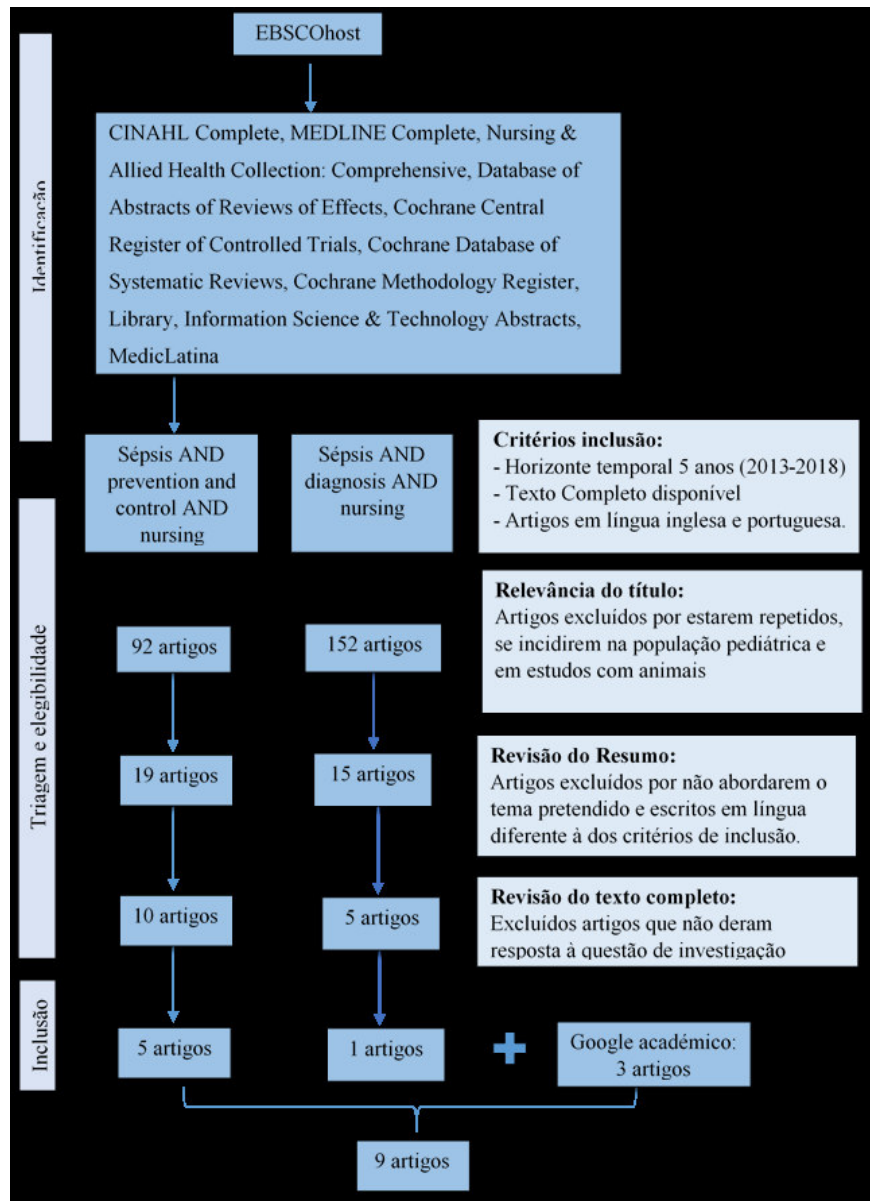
EBSCOhost

Identificação

CINAHL Complete, MEDLINE Complete, Nursing & Allied Health Collection: Comprehensive, Database of Abstracts of Reviews of Effects, Cochrane Central Register of Controlled Trials, Cochrane Database of Systematic Reviews, Cochrane Methodology Register, Library, Information Science & Technology Abstracts, MedicLatina

Sépsis AND prevention and control AND nursing

Sépsis AND diagnosis AND nursing

Critérios inclusão:
- Horizonte temporal 5 anos (2013-2018)
- Texto Completo disponível
- Artigos em língua inglesa e portuguesa.

Triagem e elegibilidade

Relevância do título:
Artigos excluídos por estarem repetidos, se incidirem na população pediátrica e em estudos com animais

92 artigos

152 artigos

Revisão do Resumo:
Artigos excluídos por não abordarem o tema pretendido e escritos em língua diferente à dos critérios de inclusão.

19 artigos

15 artigos

Revisão do texto completo:
Excluidos artigos que não deram resposta à questão de investigação

10 artigos

5 artigos

Inclusão

5 artigos

1 artigos

Google académico: 3 artigos

9 artigos